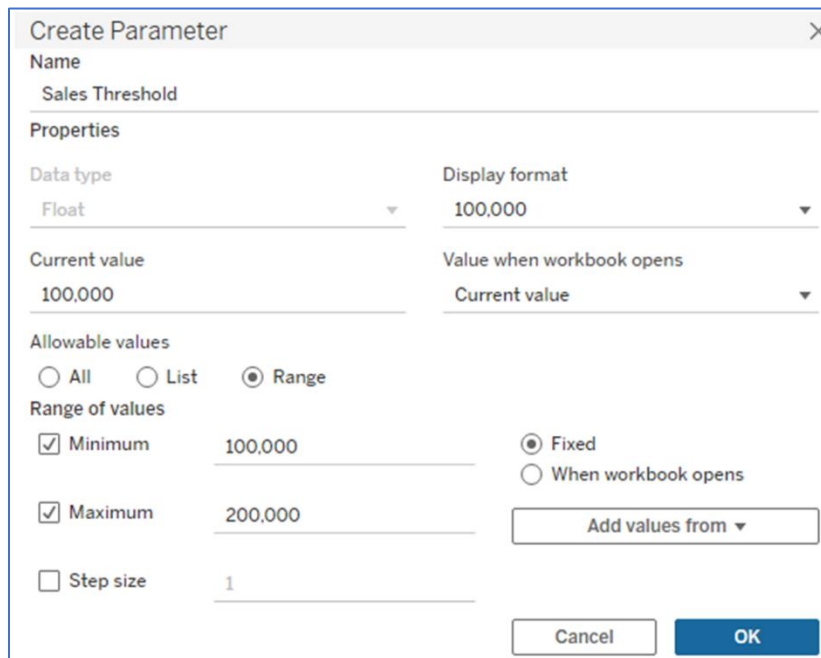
Create Parameter
×

Name
Sales Threshold

Properties

Data type
Float

Display format
100,000

Current value
100,000

Value when workbook opens
Current value

Allowable values
All List Range

Range of values
Minimum 100,000
Fixed
When workbook opens

Maximum 200,000
Add values from ▾

Step size 1

Cancel
OK